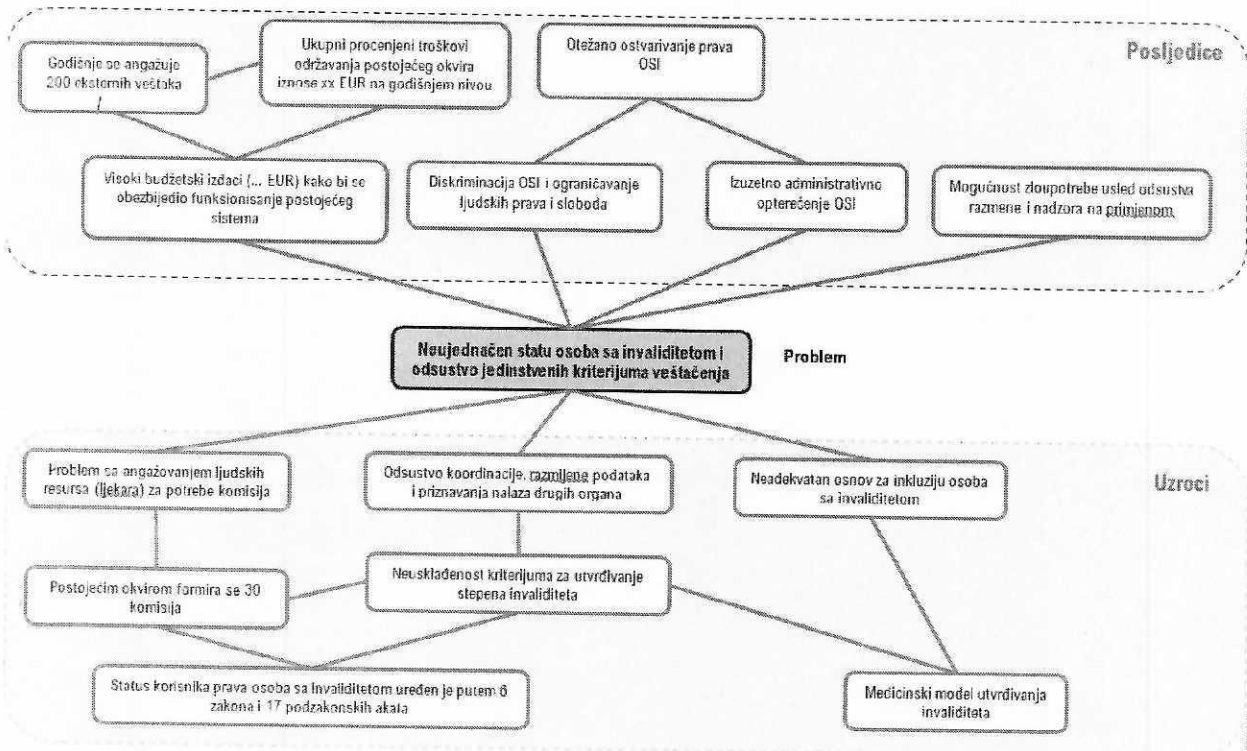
Posljedice

Godišnje se angažuje 200 eksternih veštaka

Ukupni procenjeni troškovi održavanja postojećeg okvira iznose xx EUR na godišnjem nivou

Otežano ostvarivanje prava OSI

Visoki budžetski izdaci (... EUR) kako bi se obezbijedio funkcionisanje postojećeg sistema

Diskriminacija OSI i ograničavanje ljudskih prava i sloboda

Izuzetno administrativno opterećenje OSI

Mogućnost zloupotrebe usled odsustva razmene i nadzora na primjenom

Neujednačen statu osoba sa invaliditetom i odsustvo jedinstvenih kriterijuma veštačenja

Problem

Uzroci

Problem sa angažovanjem ljudskih resursa (ljekara) za potrebe komisija

Odsustvo koordinacije, razmjene podataka i priznavanja nalaza drugih organa

Neadekvatan osnov za inkluziju osoba sa invaliditetom

Postojećim okvirom formira se 30 komisija

Neusklađenost kriterijuma za utvrđivanje stepena invaliditeta

Status korisnika prava osoba sa invaliditetom uređen je putem 8 zakona i 17 podzakonskih akata

Medicinski model utvrđivanja invaliditeta